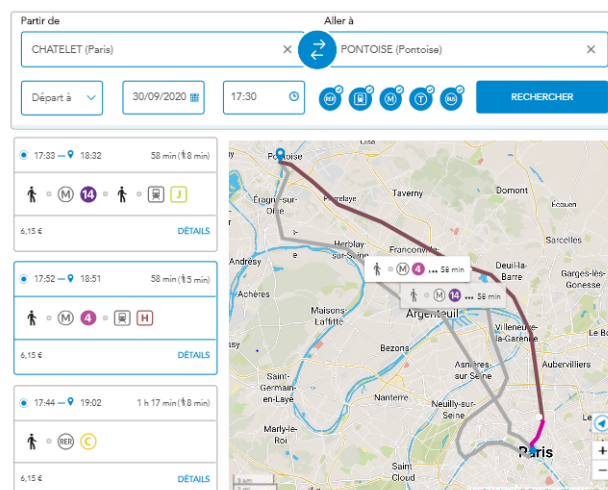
Partir de
CHATELET (Paris)
Aller à
PONTOISE (Pontoise)
Départ à
30/09/2020
17:30
RER
M
T
BUS
RECHERCHER

17:33 — 18:32
58 min (8 min)
M 14 J
6,15 €
DÉTAILS

17:52 — 18:51
58 min (5 min)
M 4 H
6,15 €
DÉTAILS

17:44 — 19:02
1 h 17 min (8 min)
RER C
6,15 €
DÉTAILS

Pontoise
Taverny
Domont
Éragny-sur-Oise
Herblay-sur-Seine
Franconville
Sarcelles
Andrésy
Deuil-la-Barre
Garges-lès-Gonesse
Achères
Maisons-Laffitte
Argenteuil
Villeneuve-la-Garenne
Bezons
Asnières-sur-Seine
Saint-Germain-en-Laye
Nanterre
Neuilly-sur-Seine
Marly-le-Roi
Paris
Saint Cloud
M 4 ... 58 min
M 14 ... 58 min